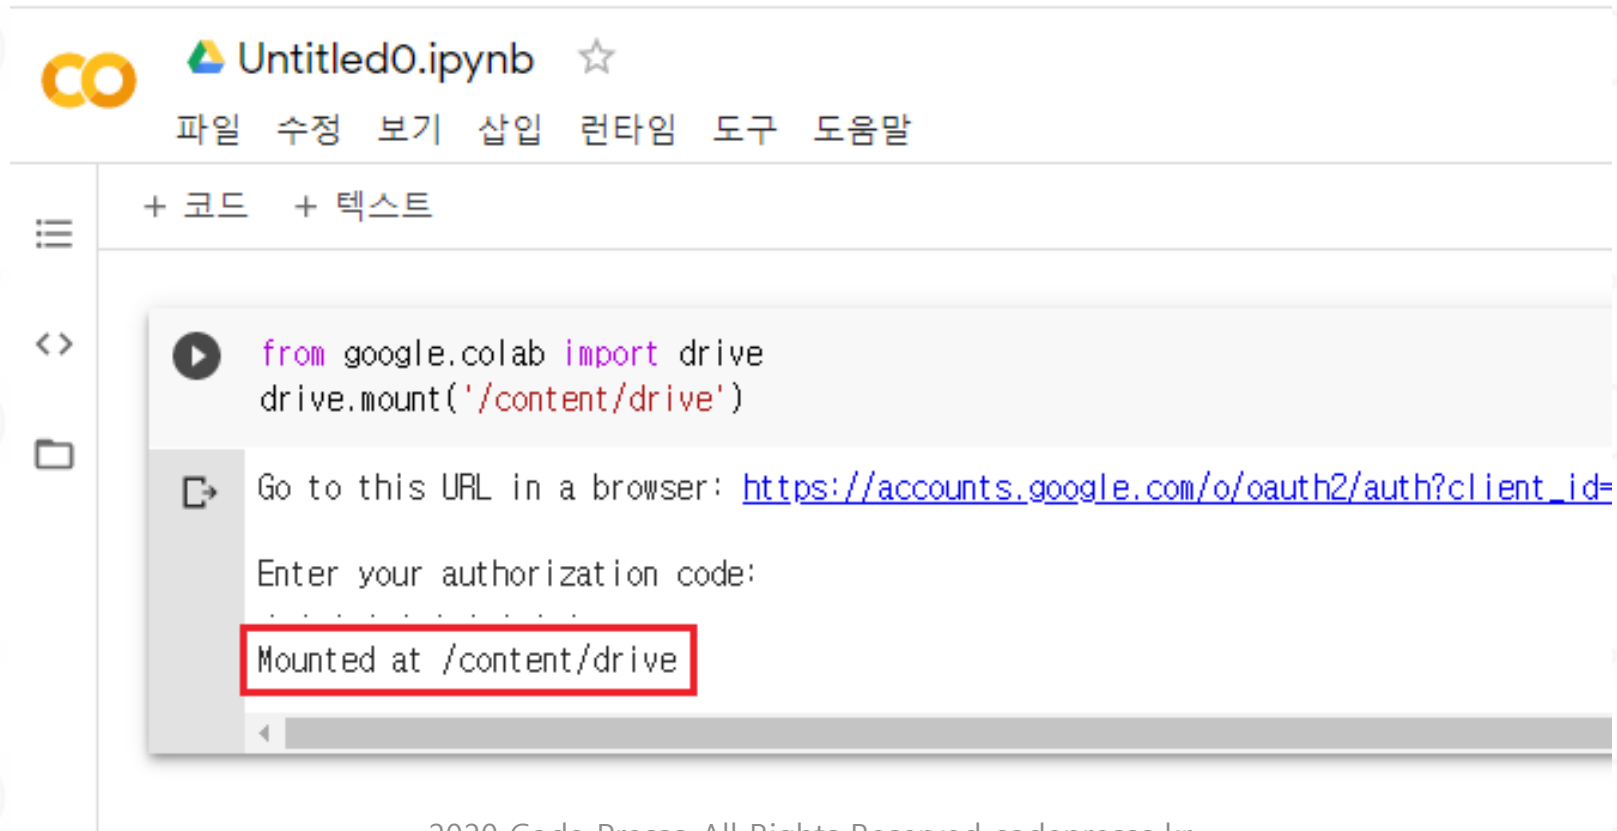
CO

Untitled0.ipynb

파일 수정 보기 삽입 런타임 도구 도움말

+ 코드 + 텍스트

from google.colab import drive
drive.mount('/content/drive')

Go to this URL in a browser: https://accounts.google.com/o/oauth2/auth?client_id=

Enter your authorization code:
··········
Mounted at /content/drive

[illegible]